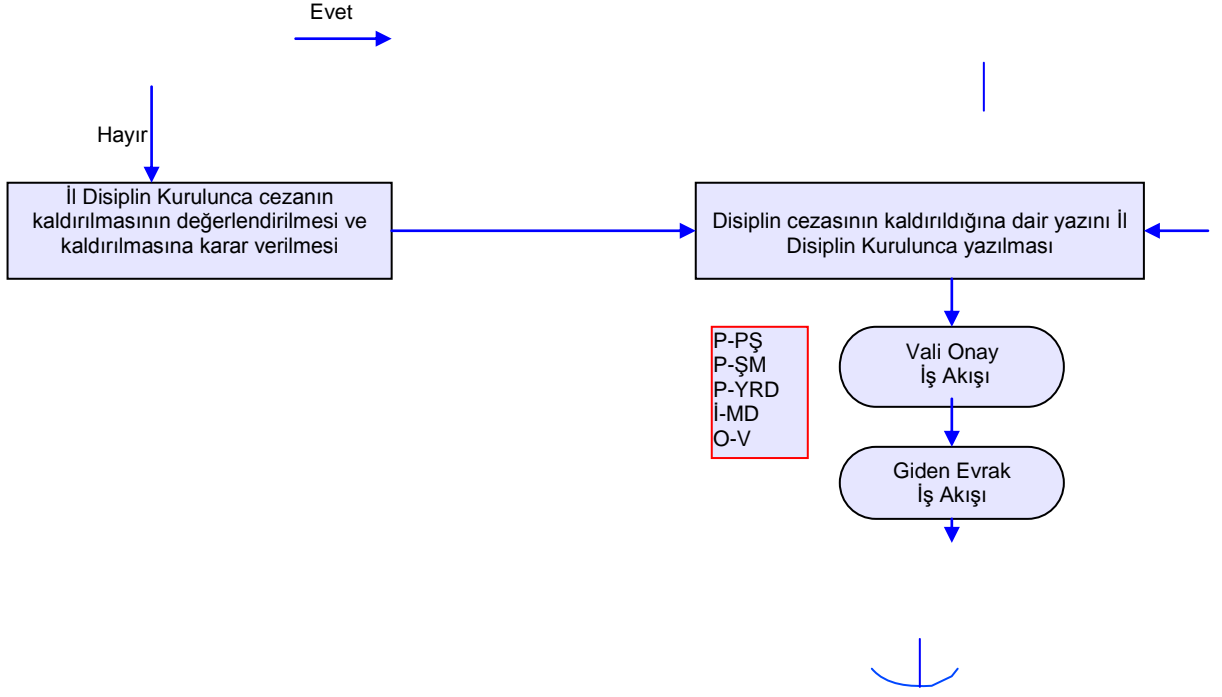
Evet

Hayır

İl Disiplin Kurulunca cezanın kaldırılmasının değerlendirilmesi ve kaldırılmasına karar verilmesi

Disiplin cezasının kaldırıldığına dair yazını İl Disiplin Kurulunca yazılması

P-PŞ
P-ŞM
P-YRD
İ-MD
O-V

Vali Onay
İş Akışı

Giden Evrak
İş Akışı